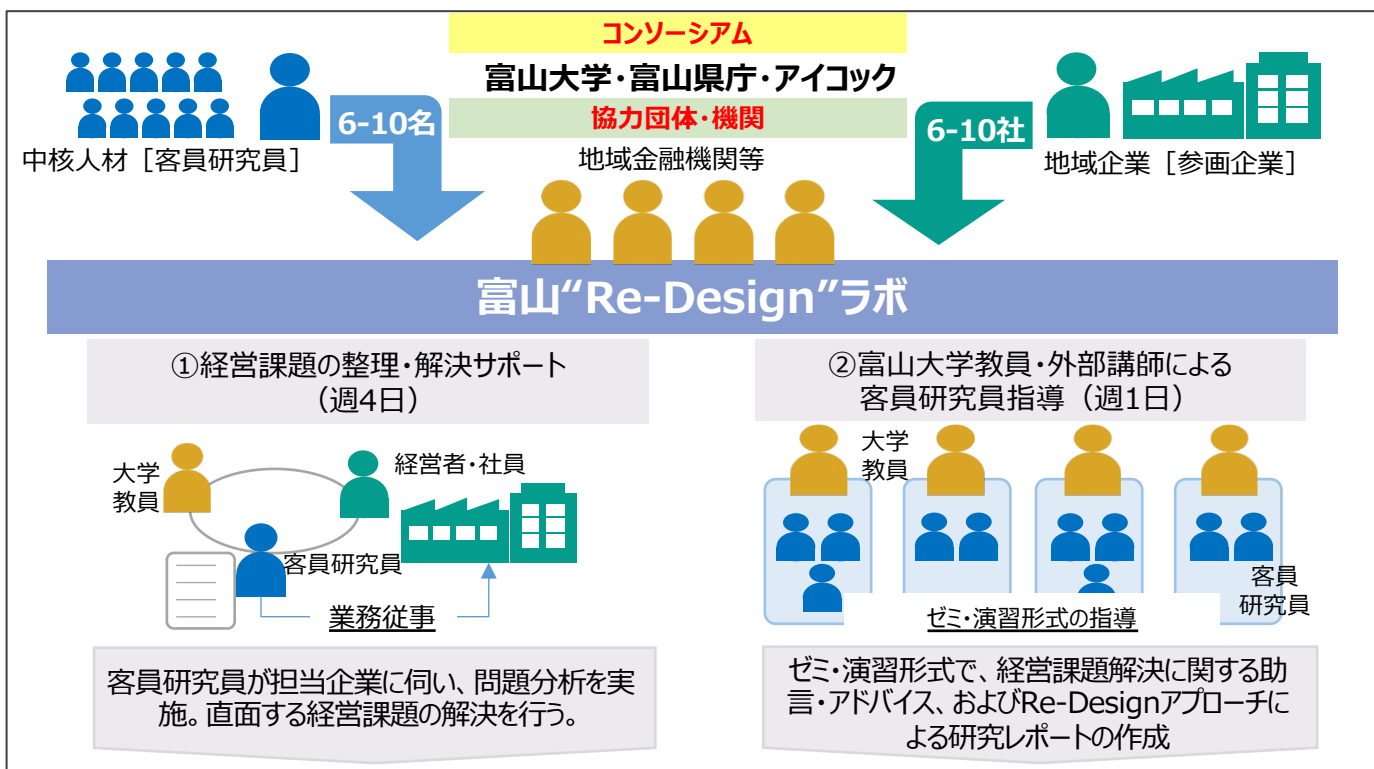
コンソーシアム

富山大学・富山県庁・アイコック

協力団体・機関

地域金融機関等

中核人材［客員研究員］

6-10名

6-10社

地域企業［参画企業］

富山"Re-Design"ラボ

①経営課題の整理・解決サポート（週4日）

大学教員

経営者・社員

客員研究員

業務従事

客員研究員が担当企業に伺い、問題分析を実施。直面する経営課題の解決を行う。

②富山大学教員・外部講師による客員研究員指導（週1日）

大学教員

客員研究員

ゼミ・演習形式の指導

ゼミ・演習形式で、経営課題解決に関する助言・アドバイス、およびRe-Designアプローチによる研究レポートの作成